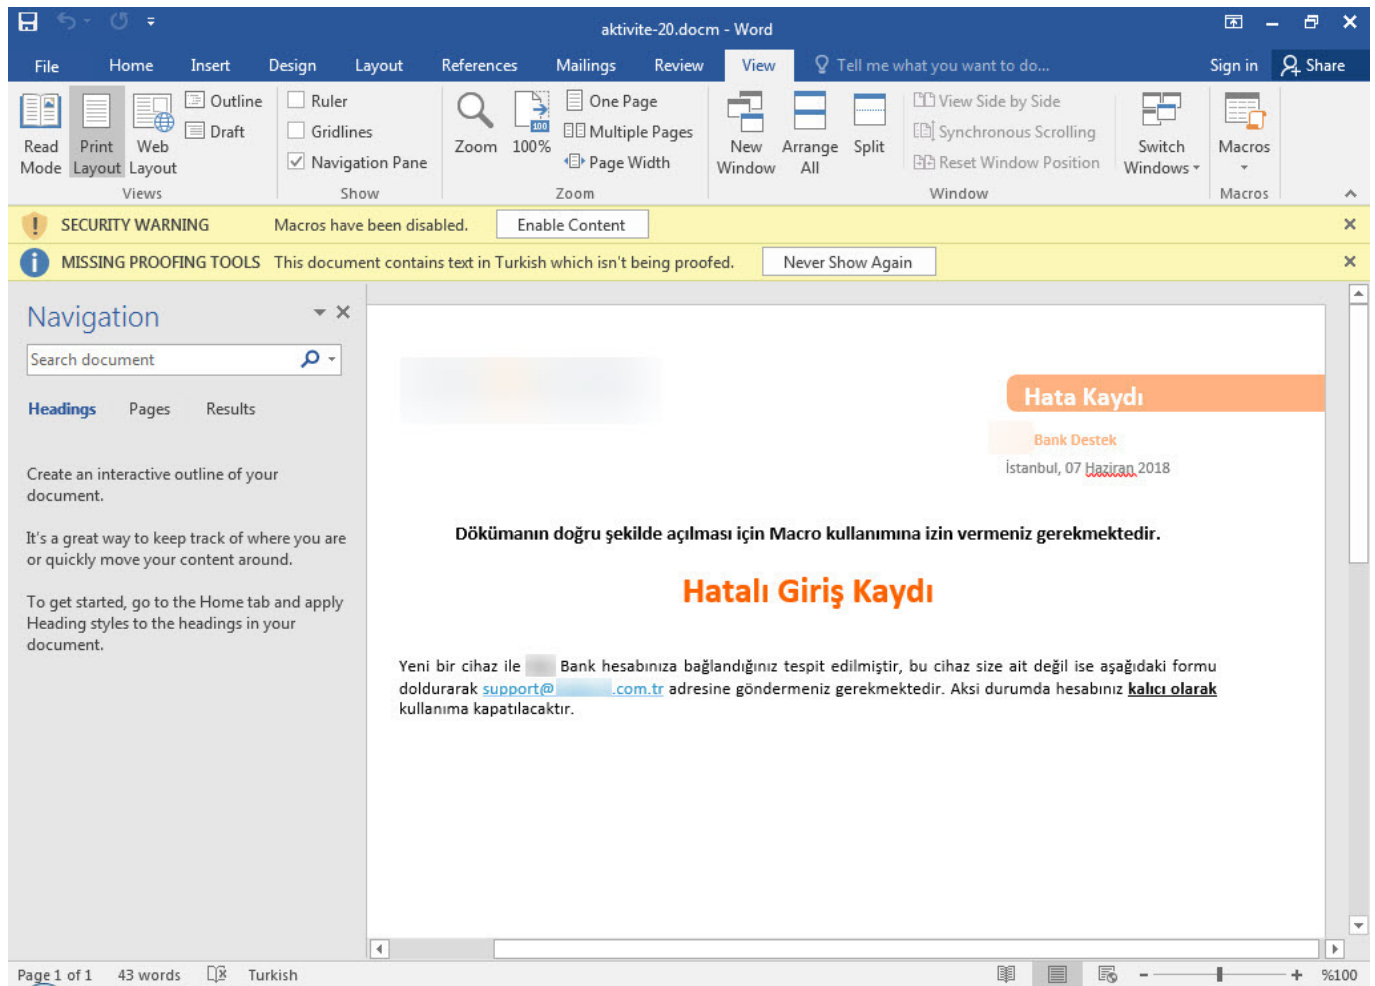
aktivite-20.docm - Word

File Home Insert Design Layout References Mailings Review View Tell me what you want to do... Sign in Share

Read Mode Print Layout Web Layout Outline Draft Views

Ruler Gridlines Navigation Pane Show

Zoom 100% One Page Multiple Pages Page Width Zoom

New Window Arrange All Split View Side by Side Synchronous Scrolling Reset Window Position Switch Windows Window

Macros Macros

SECURITY WARNING Macros have been disabled. Enable Content

MISSING PROOFING TOOLS This document contains text in Turkish which isn't being proofed. Never Show Again

Navigation

Search document

Headings Pages Results

Create an interactive outline of your document.

It's a great way to keep track of where you are or quickly move your content around.

To get started, go to the Home tab and apply Heading styles to the headings in your document.

Hata Kaydı

Bank Destek

İstanbul, 07 Haziran 2018

Dökümanın doğru şekilde açılması için Macro kullanımına izin vermeniz gerekmektedir.

Hatalı Giriş Kaydı

Yeni bir cihaz ile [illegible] Bank hesabınıza bağlandığınız tespit edilmiştir, bu cihaz size ait değil ise aşağıdaki formu doldurarak support@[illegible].com.tr adresine göndermeniz gerekmektedir. Aksi durumda hesabınız kalıcı olarak kullanıma kapatılacaktır.

Page 1 of 1 43 words Turkish %100